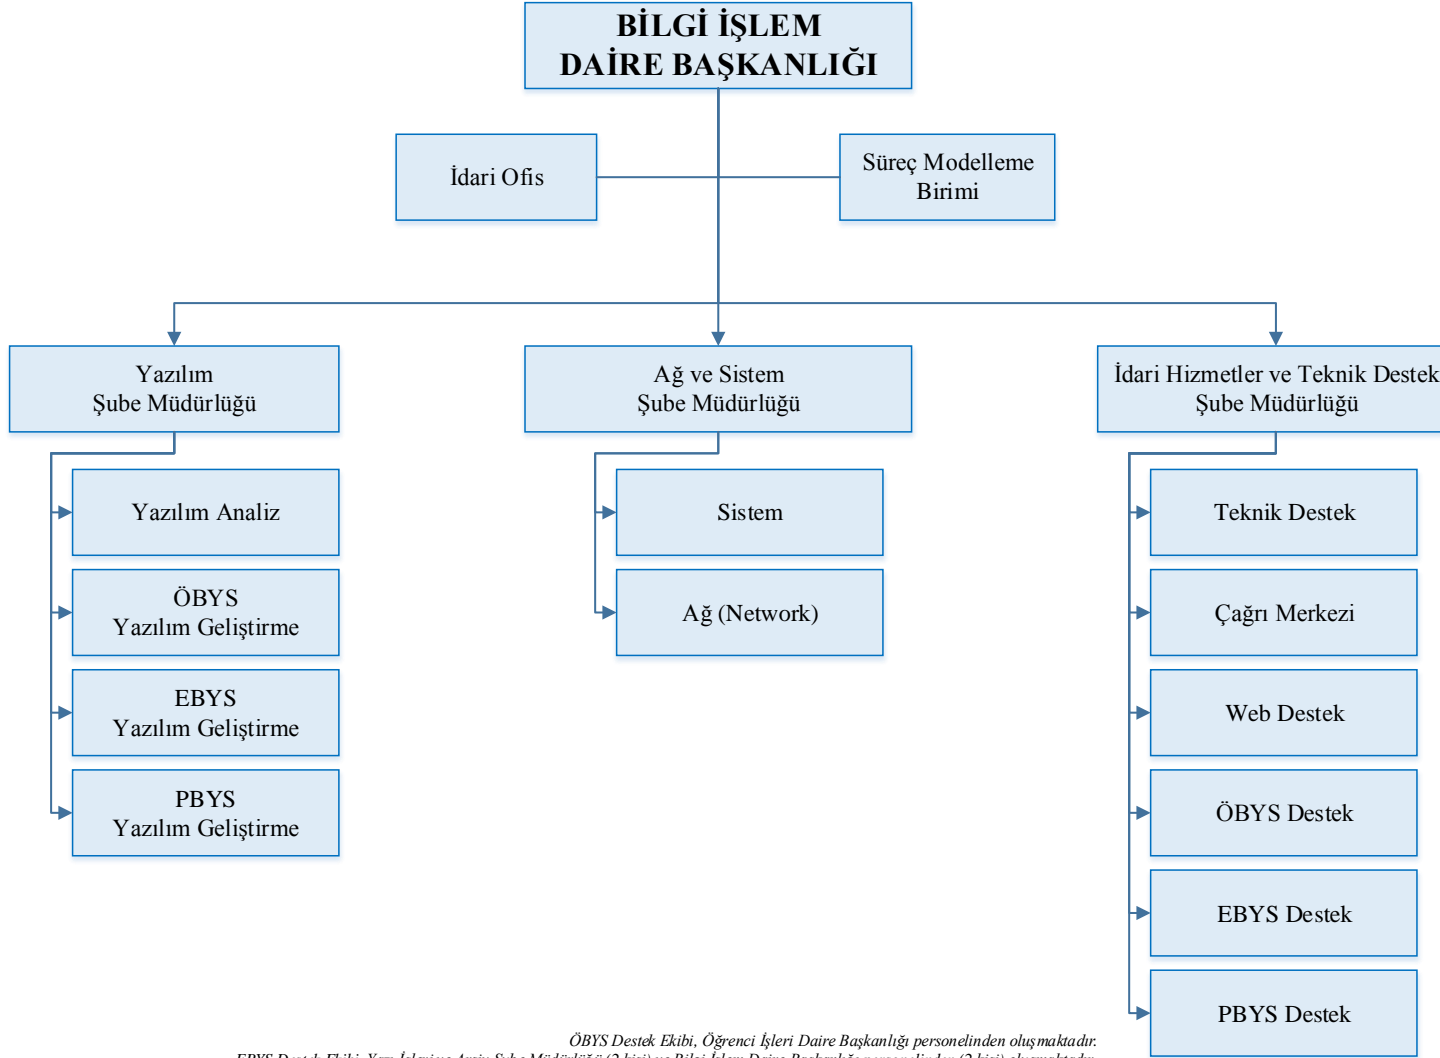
BİLGİ İŞLEM
DAİRE BAŞKANLIĞI

İdari Ofis

Süreç Modelleme Birimi

Yazılım
Şube Müdürlüğü

Ağ ve Sistem
Şube Müdürlüğü

İdari Hizmetler ve Teknik Destek
Şube Müdürlüğü

Yazılım Analiz

ÖBYS
Yazılım Geliştirme

EBYS
Yazılım Geliştirme

PBYS
Yazılım Geliştirme

Sistem

Ağ (Network)

Teknik Destek

Çağrı Merkezi

Web Destek

ÖBYS Destek

EBYS Destek

PBYS Destek

ÖBYS Destek Ekibi, Öğrenci İşleri Daire Başkanlığı personelinden oluşmaktadır.
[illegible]